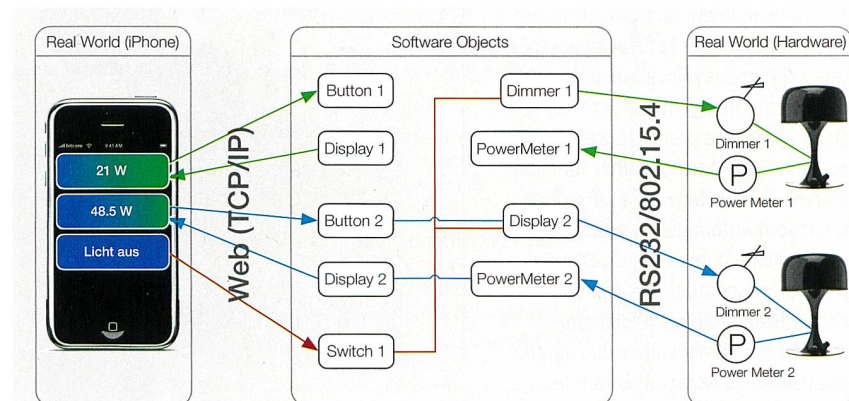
Real World (iPhone)

21 W

48.5 W

Licht aus

Web (TCP/IP)

Software Objects

Button 1

Display 1

Button 2

Display 2

Switch 1

Dimmer 1

PowerMeter 1

Display 2

PowerMeter 2

RS232/802.15.4

Real World (Hardware)

Dimmer 1

P

Power Meter 1

Dimmer 2

P

Power Meter 2